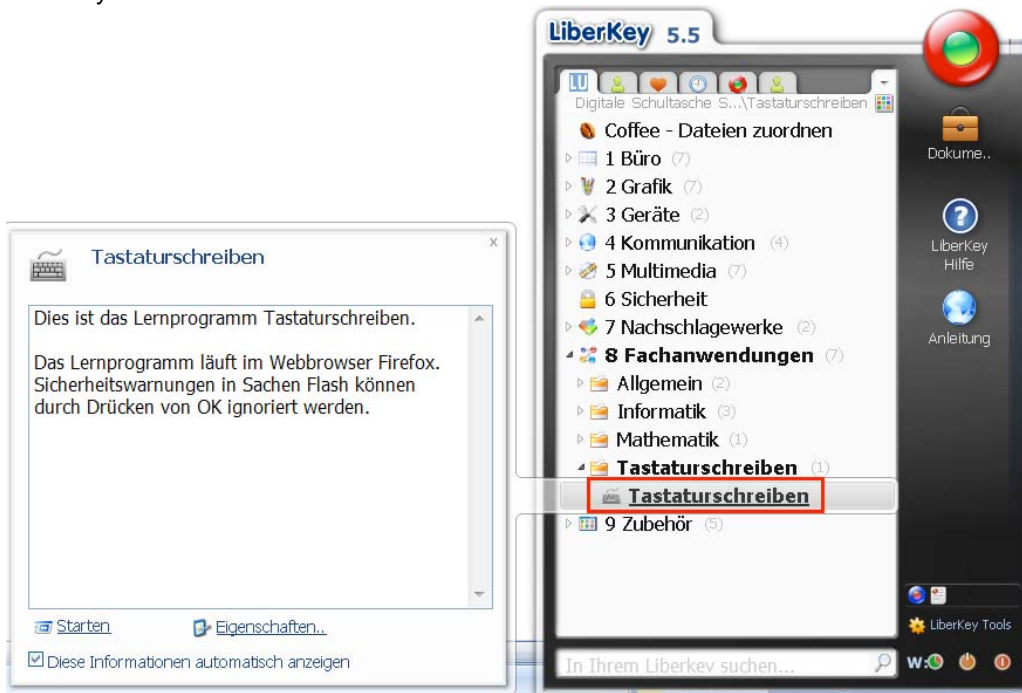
Tastaturschreiben

Dies ist das Lernprogramm Tastaturschreiben.

Das Lernprogramm läuft im Webbrowser Firefox. Sicherheitswarnungen in Sachen Flash können durch Drücken von OK ignoriert werden.

Starten
Eigenschaften..
Diese Informationen automatisch anzeigen

LiberKey 5.5

Digitale Schultasche S...\Tastaturschreiben
Coffee - Dateien zuordnen
1 Büro (7)
2 Grafik (7)
3 Geräte (2)
4 Kommunikation (4)
5 Multimedia (7)
6 Sicherheit
7 Nachschlagewerke (2)
8 Fachanwendungen (7)
Allgemein (2)
Informatik (3)
Mathematik (1)
Tastaturschreiben (1)
Tastaturschreiben
9 Zubehör (5)

Dokume..
LiberKey Hilfe
Anleitung
LiberKey Tools
In Ihrem Liberkey suchen...
W: